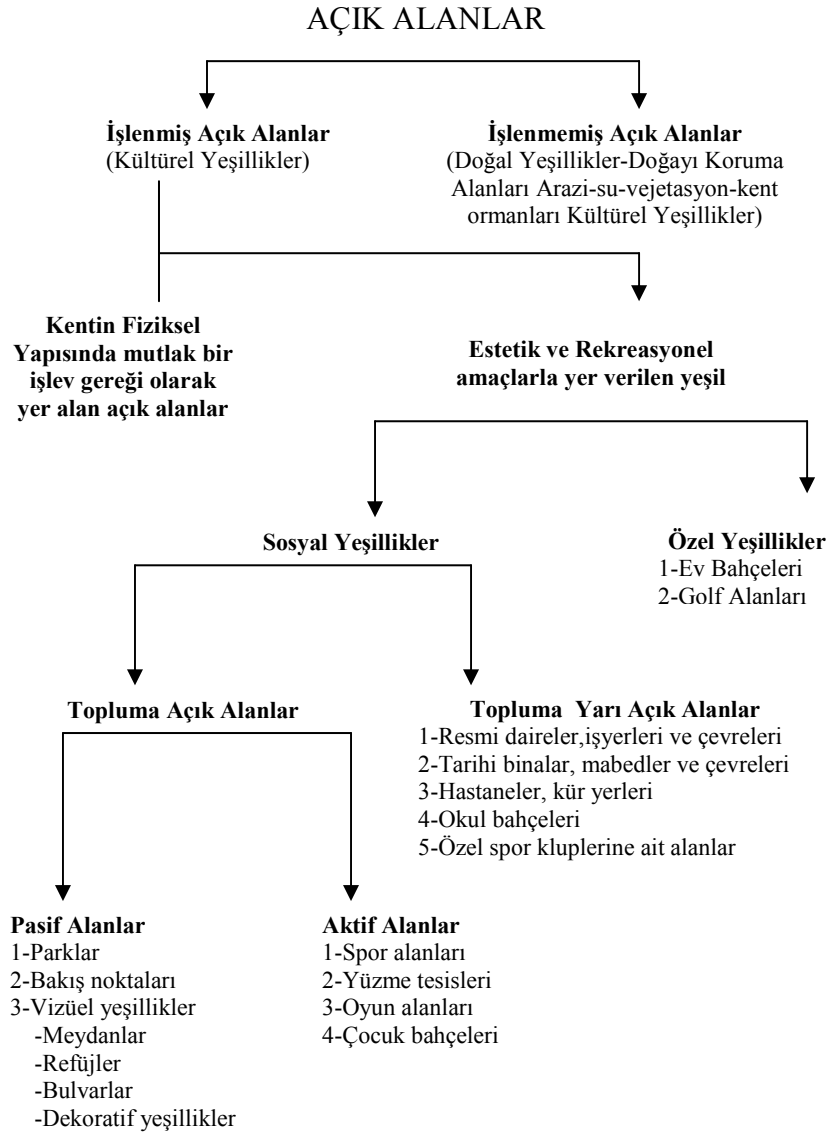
AÇIK ALANLAR

**İşlenmiş Açık Alanlar**
(Kültürel Yeşillikler)

**İşlenmemiş Açık Alanlar**
(Doğal Yeşillikler-Doğayı Koruma Alanları Arazi-su-vejetasyon-kent ormanları Kültürel Yeşillikler)

**Kentin Fiziksel Yapısında mutlak bir işlev gereği olarak yer alan açık alanlar**

**Estetik ve Rekreasyonel amaçlarla yer verilen yeşil**

**Sosyal Yeşillikler**

**Özel Yeşillikler**
1-Ev Bahçeleri
2-Golf Alanları

**Topluma Açık Alanlar**

**Topluma Yarı Açık Alanlar**
1-Resmi daireler,işyerleri ve çevreleri
2-Tarihi binalar, mabedler ve çevreleri
3-Hastaneler, kür yerleri
4-Okul bahçeleri
5-Özel spor kluplerine ait alanlar

**Pasif Alanlar**
1-Parklar
2-Bakış noktaları
3-Vizüel yeşillikler
-Meydanlar
-Refüjler
-Bulvarlar
-Dekoratif yeşillikler

**Aktif Alanlar**
1-Spor alanları
2-Yüzme tesisleri
3-Oyun alanları
4-Çocuk bahçeleri